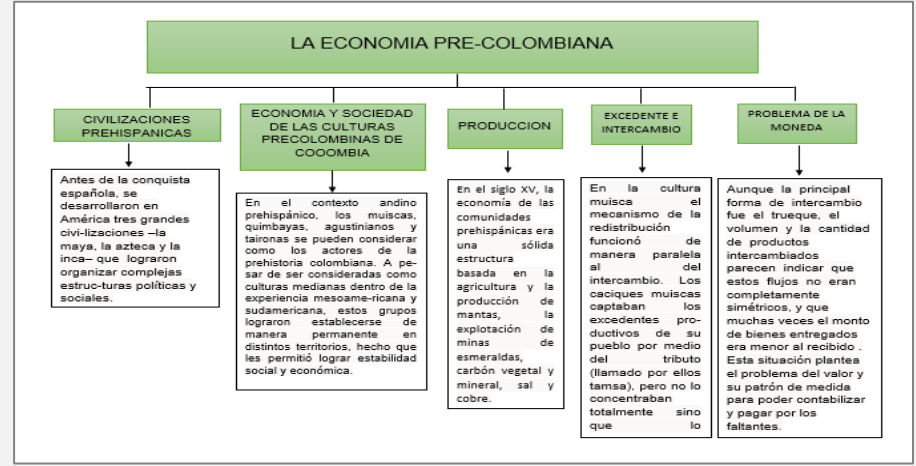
LA ECONOMIA PRE-COLOMBIANA

CIVILIZACIONES PREHISPANICAS

Antes de la conquista española, se desarrollaron en América tres grandes civi-lizaciones –la maya, la azteca y la inca– que lograron organizar complejas estruc-turas políticas y sociales.

ECONOMIA Y SOCIEDAD DE LAS CULTURAS PRECOLOMBINAS DE COOOMBIA

En el contexto andino prehispánico, los muiscas, quimbayas, agustinianos y taironas se pueden considerar como los actores de la prehistoria colombiana. A pesar de ser consideradas como culturas medianas dentro de la experiencia mesoame-ricana y sudamericana, estos grupos lograron establecerse de manera permanente en distintos territorios, hecho que les permitió lograr estabilidad social y económica.

PRODUCCION

En el siglo XV, la economía de las comunidades prehispánicas era una sólida estructura basada en la agricultura y la producción de mantas, la explotación de minas de esmeraldas, carbón vegetal y mineral, sal y cobre.

EXCEDENTE E INTERCAMBIO

En la cultura muisca el mecanismo de la redistribución funcionó de manera paralela al del intercambio. Los caciques muiscas captaban los excedentes pro-ductivos de su pueblo por medio del tributo (llamado por ellos tamsa), pero no lo concentraban totalmente sino que lo

PROBLEMA DE LA MONEDA

Aunque la principal forma de intercambio fue el trueque, el volumen y la cantidad de productos intercambiados parecen indicar que estos flujos no eran completamente simétricos, y que muchas veces el monto de bienes entregados era menor al recibido . Esta situación plantea el problema del valor y su patrón de medida para poder contabilizar y pagar por los faltantes.